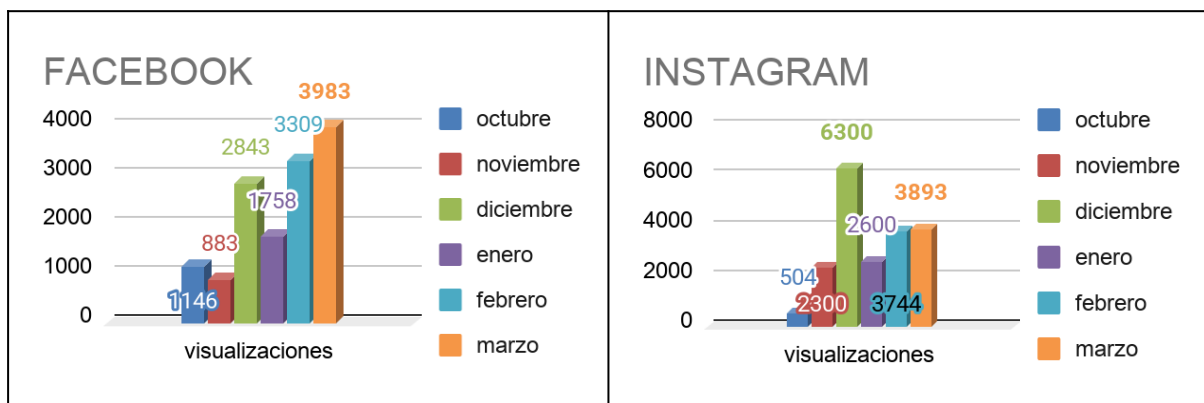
FACEBOOK

4000
3000
2000
1000
0

1146
883
2843
1758
3309
3983

visualizaciones

octubre
noviembre
diciembre
enero
febrero
marzo

INSTAGRAM

8000
6000
4000
2000
0

504
2300
6300
2600
3744
3893

visualizaciones

octubre
noviembre
diciembre
enero
febrero
marzo